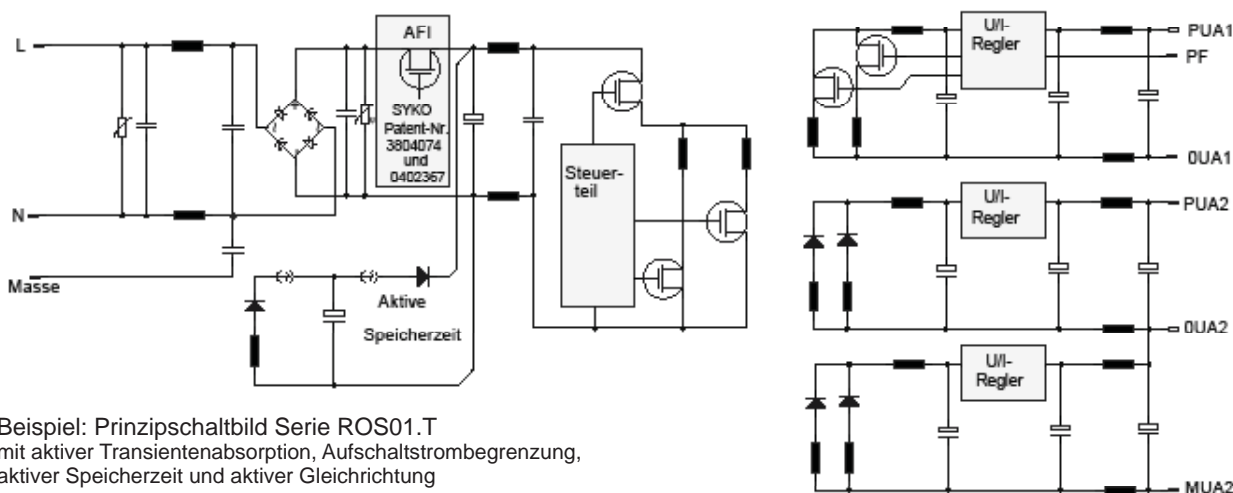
L

N

Masse

AFI

SYKO Patent-Nr. 3804074 und 0402367

Aktive Speicherzeit

Steuerteil

U/I-Regler

PUA1

PF

0UA1

U/I-Regler

PUA2

0UA2

U/I-Regler

MUA2

Beispiel: Prinzipschaltbild Serie ROS01.T
mit aktiver Transientenabsorption, Aufschaltstrombegrenzung, aktiver Speicherzeit und aktiver Gleichrichtung